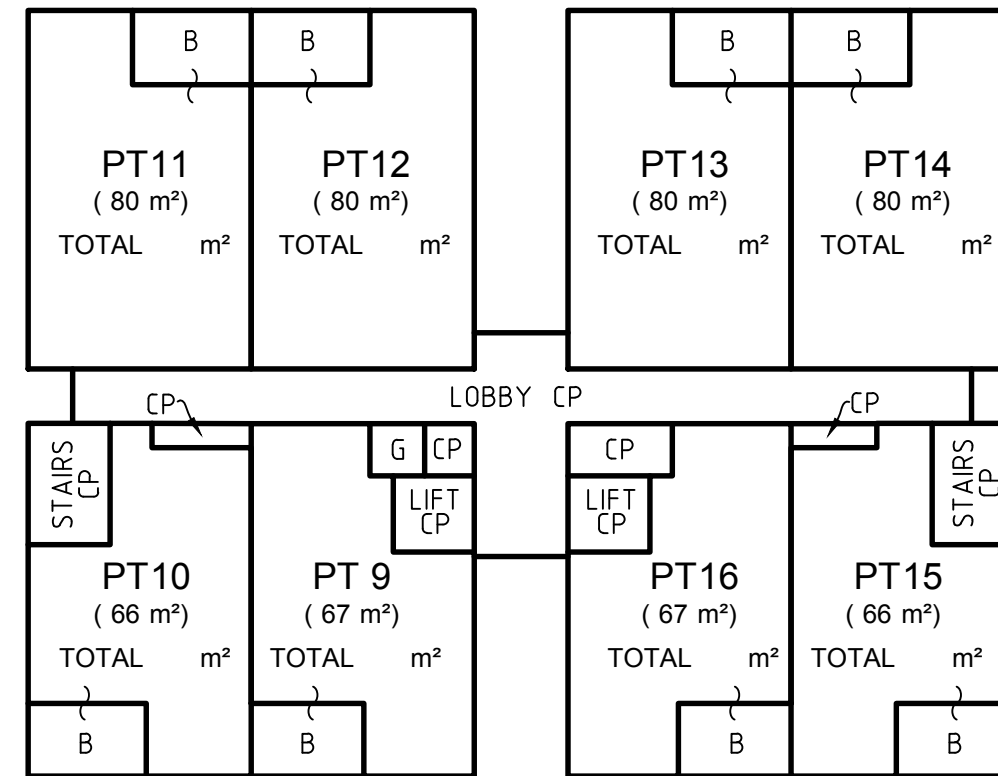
B
B
B
B

PT11
( 80 m²)
TOTAL m²

PT12
( 80 m²)
TOTAL m²

PT13
( 80 m²)
TOTAL m²

PT14
( 80 m²)
TOTAL m²

LOBBY CP

CP
CP

STAIRS CP

G CP
LIFT CP

CP
LIFT CP

STAIRS CP

PT10
( 66 m²)
TOTAL m²

PT 9
( 67 m²)
TOTAL m²

PT16
( 67 m²)
TOTAL m²

PT15
( 66 m²)
TOTAL m²

B
B
B
B